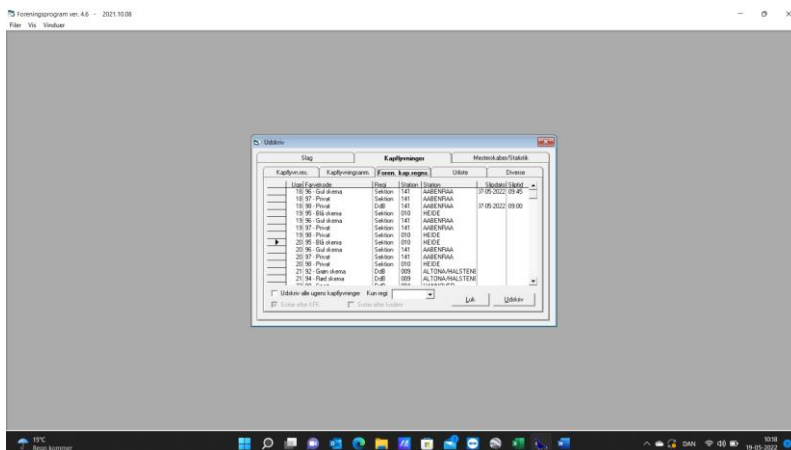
Foreningsprogram ver. 4.6 - 2021.10.08
Filer Vis Vinduer

Udskriv

Slag | Kapflyvninger | Mesterskaber/Statistik
Kapflyvn.reu | Kapflyvningsanm. | Foren. kap.regns | Udlæte | Diverse

| Uge | Farvekode | Regi | Station | Station | Slipdato | Sliptid |
|---|---|---|---|---|---|---|
| 18 | 96 - Gul skema | Sektion | 141 | AABENRAA | 07.05.2022 | 09.45 |
| 18 | 97 - Privat | Sektion | 141 | AABENRAA | | |
| 18 | 98 - Privat | DdB | 141 | AABENRAA | 07.05.2022 | 09.00 |
| 19 | 95 - Blå skema | Sektion | 010 | HEIDE | | |
| 19 | 96 - Gul skema | Sektion | 141 | AABENRAA | | |
| 19 | 97 - Privat | Sektion | 141 | AABENRAA | | |
| 19 | 98 - Privat | Sektion | 010 | HEIDE | | |
| 20 | 95 - Blå skema | Sektion | 010 | HEIDE | | |
| 20 | 96 - Gul skema | Sektion | 141 | AABENRAA | | |
| 20 | 97 - Privat | Sektion | 141 | AABENRAA | | |
| 20 | 98 - Privat | Sektion | 010 | HEIDE | | |
| 21 | 92 - Grøn skema | DdB | 009 | ALTONA/HALSTENI | | |
| 21 | 94 - Rød skema | DdB | 009 | ALTONA/HALSTENI | | |

Udskriv alle ugens kapflyvninger  Kun regi:
Sorter efter KFK  Sorter efter tiden
Luk  Udskriv

15°C
Regn kommer
DAN 10:18 19-05-2022